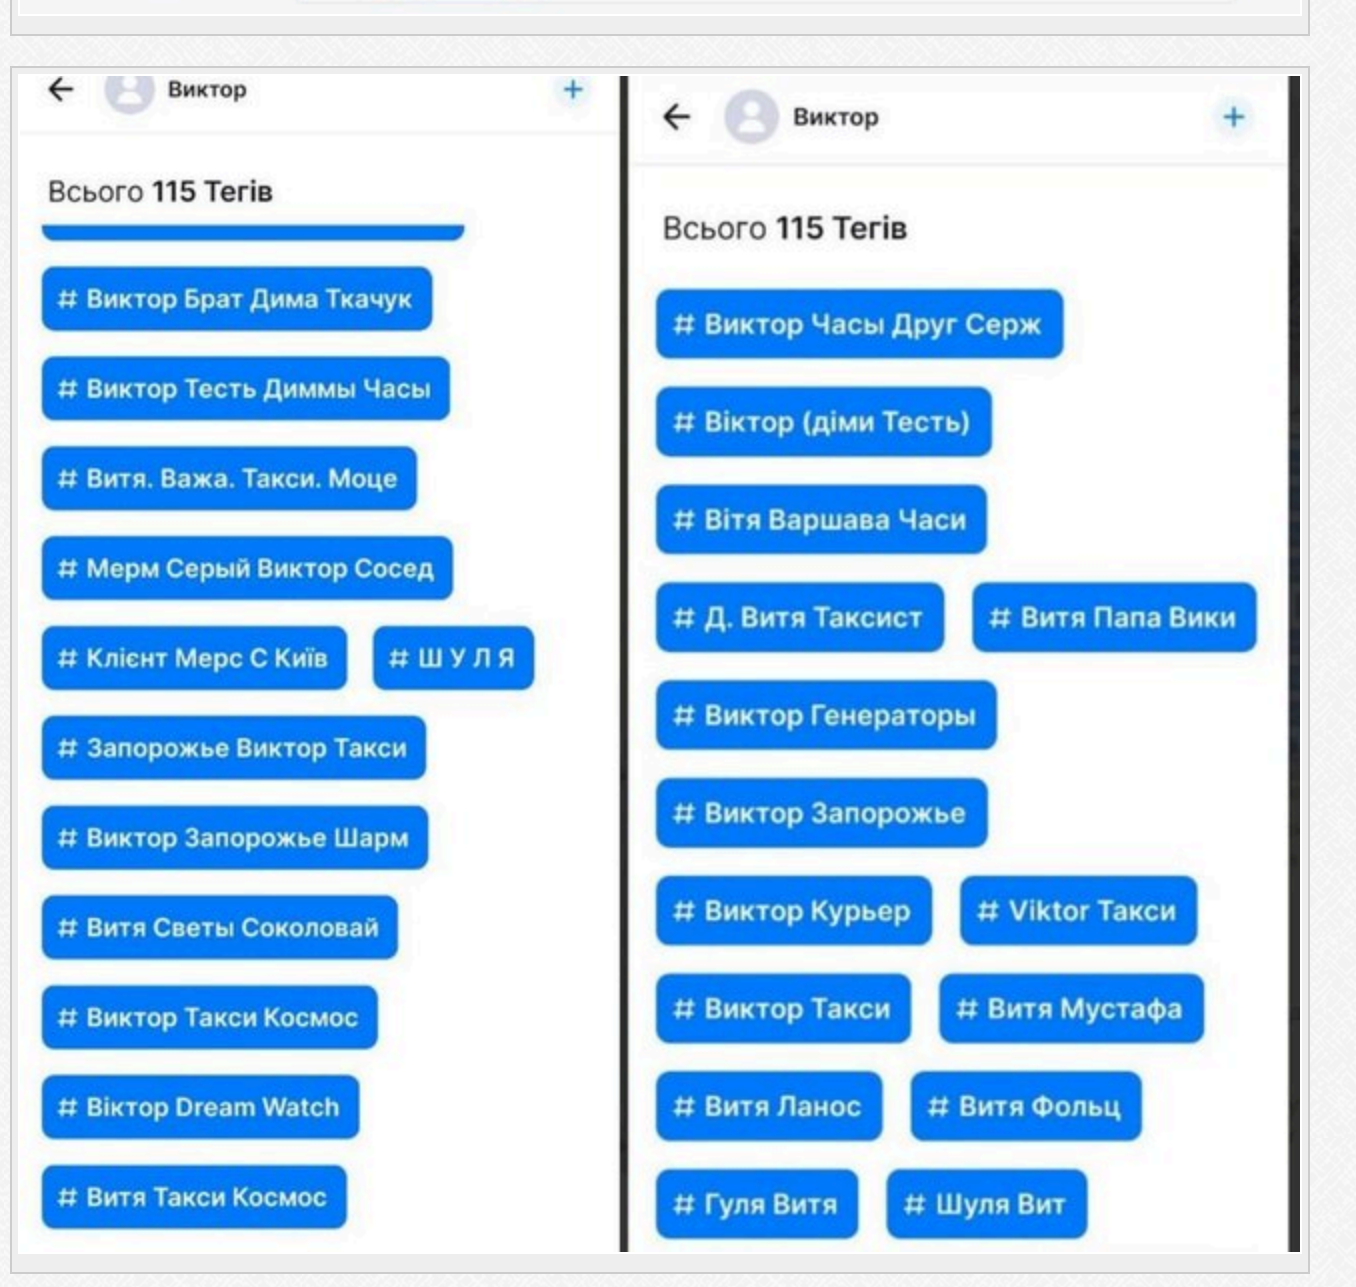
Виктор +

Всього 115 Тегів

# Виктор Брат Дима Ткачук

# Виктор Тесть Диммы Часы

# Витя. Важа. Такси. Моце

# Мерм Серый Виктор Сосед

# Клієнт Мерс С Київ

# Ш У Л Я

# Запорожье Виктор Такси

# Виктор Запорожье Шарм

# Витя Светы Соколовай

# Виктор Такси Космос

# Віктор Dream Watch

# Витя Такси Космос

Виктор +

Всього 115 Тегів

# Виктор Часы Друг Серж

# Віктор (діми Тесть)

# Вітя Варшава Часи

# Д. Витя Таксист

# Витя Папа Вики

# Виктор Генераторы

# Виктор Запорожье

# Виктор Курьер

# Viktor Такси

# Виктор Такси

# Витя Мустафа

# Витя Ланос

# Витя Фольц

# Гуля Витя

# Шуля Вит